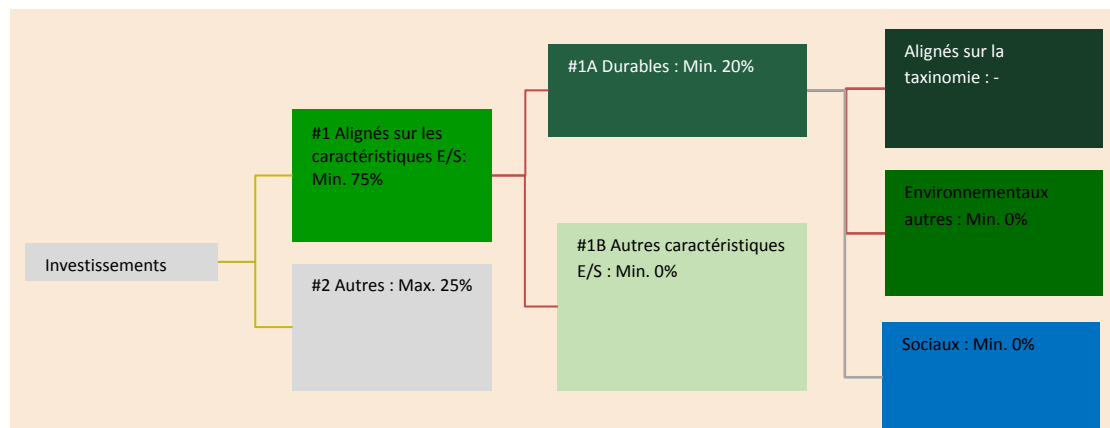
Investissements

#1 Alignés sur les caractéristiques E/S: Min. 75%

#2 Autres : Max. 25%

#1A Durables : Min. 20%

#1B Autres caractéristiques E/S : Min. 0%

Alignés sur la taxinomie : -

Environnementaux autres : Min. 0%

Sociaux : Min. 0%